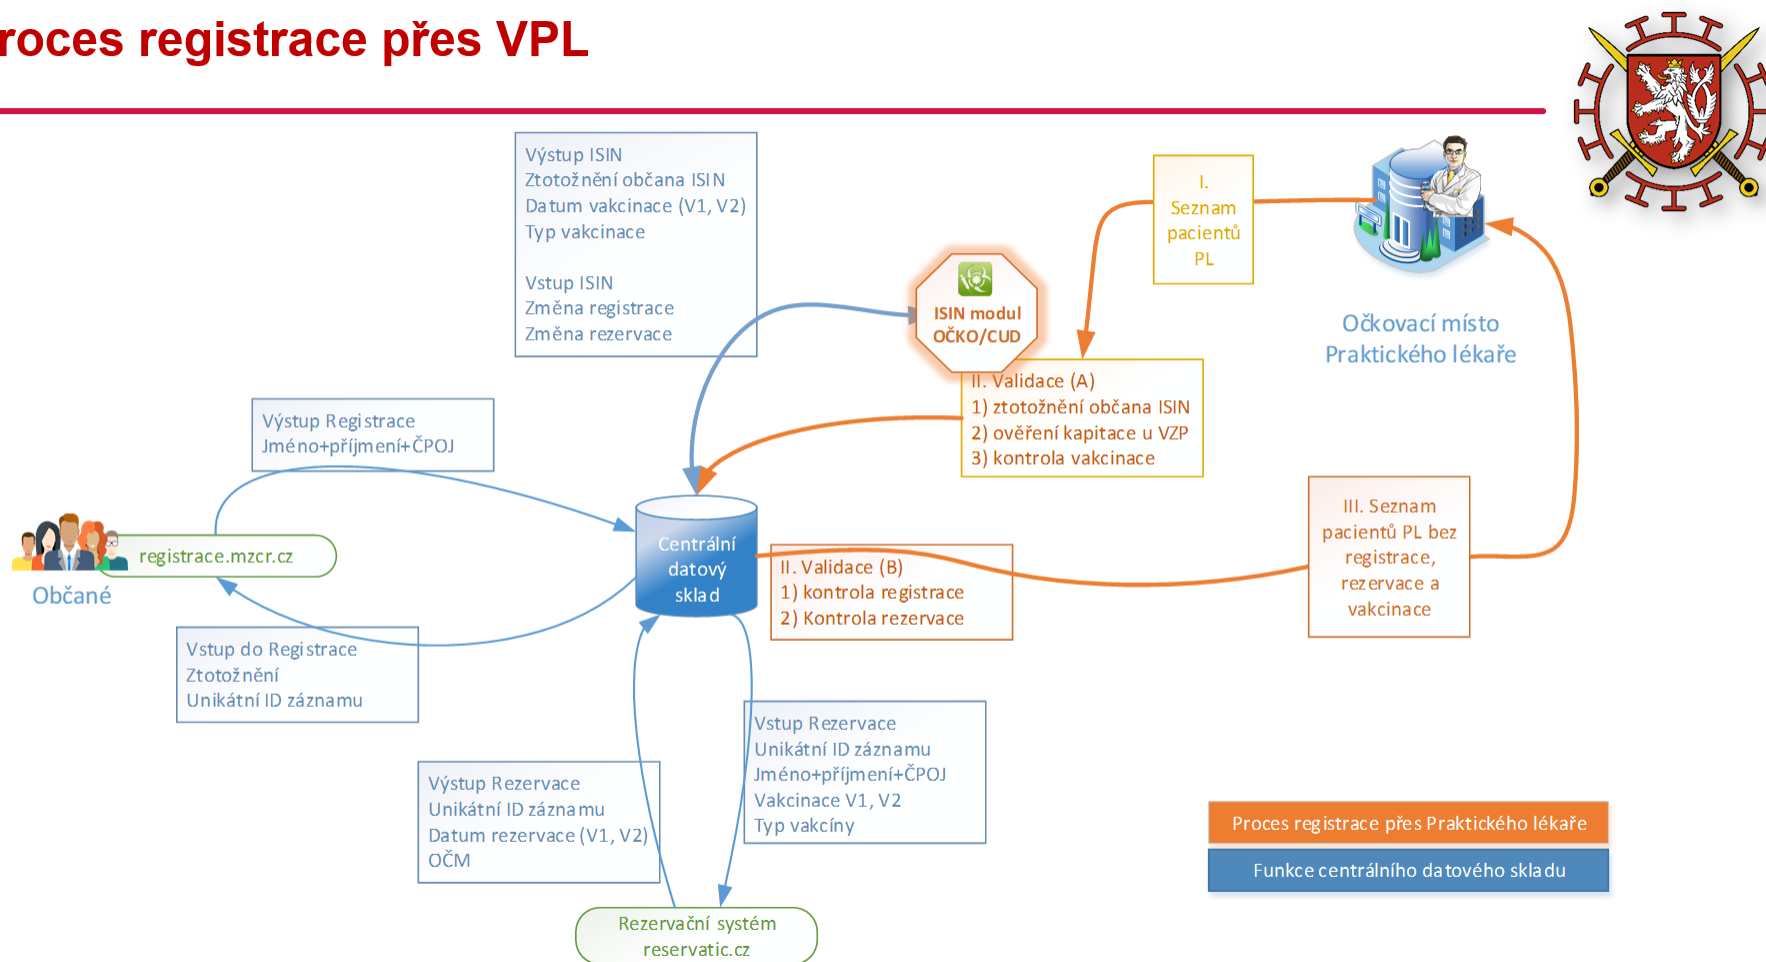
roces registrace přes VPL

Výstup ISIN
Ztotožnění občana ISIN
Datum vakcinace (V1, V2)
Typ vakcinace

Vstup ISIN
Změna registrace
Změna rezervace

I.
Seznam pacientů PL

ISIN modul OČKO/CUD

Očkovací místo Praktického lékaře

II. Validace (A)
1) ztotožnění občana ISIN
2) ověření kapitace u VZP
3) kontrola vakcinace

Výstup Registrace
Jméno+příjmení+ČPOJ

registrace.mzcr.cz

Občané

Centrální datový sklad

II. Validace (B)
1) kontrola registrace
2) Kontrola rezervace

III. Seznam pacientů PL bez registrace, rezervace a vakcinace

Vstup do Registrace
Ztotožnění
Unikátní ID záznamu

Vstup Rezervace
Unikátní ID záznamu
Jméno+příjmení+ČPOJ
Vakcinace V1, V2
Typ vakcíny

Výstup Rezervace
Unikátní ID záznamu
Datum rezervace (V1, V2)
OČM

Proces registrace přes Praktického lékaře

Funkce centrálního datového skladu

Rezervační systém
reservatic.cz